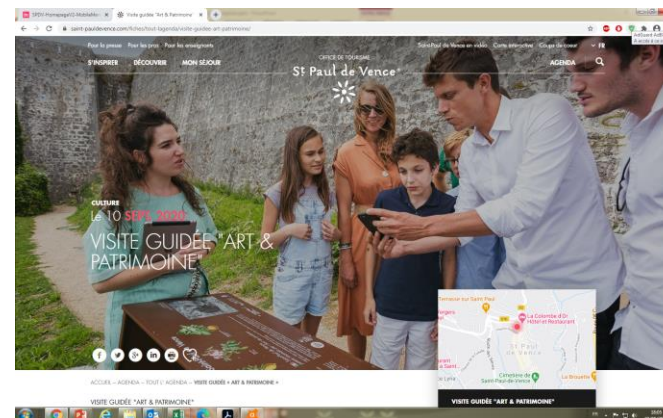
SPDV Homepage/G-MobileMe | Visite guidée "Art & Patrimoine" | +

saint-pauldevence.com/fr/fiches/tout-lagenda/visite-guidee-art-patrimoine/

Pour la presse  Pour les pros  Pour les enseignants

Saint-Paul de Vence en vidéo  Carte interactive  Coups de cœur  FR

S'INSPIRER  DÉCOUVRIR  MON SÉJOUR

OFFICE DE TOURISME
St Paul de Vence

AGENDA

CULTURE
Le 10 SEPT. 2020
VISITE GUIDÉE "ART & PATRIMOINE"

Cimetière de Saint-Paul
La Colombe d'Or Hôtel et Restaurant
St Paul de Vence
Cimetière de Saint-Paul-de-Vence
La Brouette

ACCUEIL » AGENDA » TOUT L'AGENDA » VISITE GUIDÉE "ART & PATRIMOINE"

VISITE GUIDÉE "ART & PATRIMOINE"

VISITE GUIDÉE "ART & PATRIMOINE"